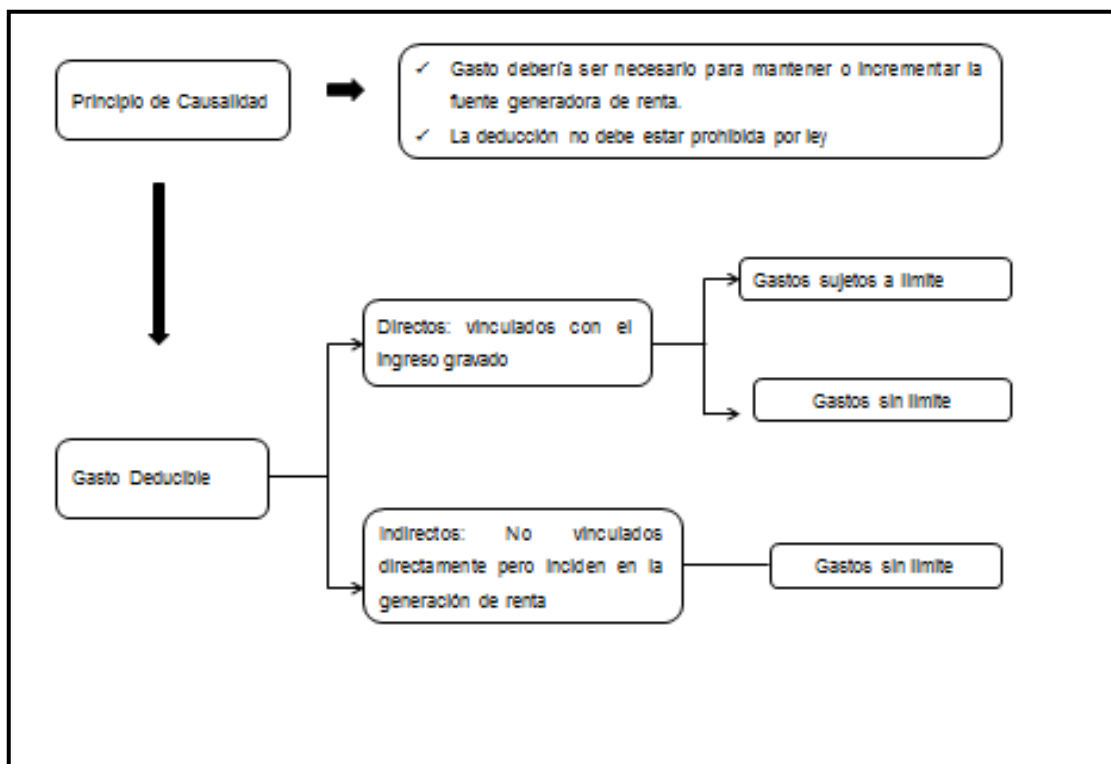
Principio de Causalidad

✓ Gasto debería ser necesario para mantener o incrementar la fuente generadora de renta.
✓ La deducción no debe estar prohibida por ley

Gasto Deducible

Directos: vinculados con el ingreso gravado

Gastos sujetos a limite

Gastos sin limite

Indirectos: No vinculados directamente pero inciden en la generación de renta

Gastos sin limite